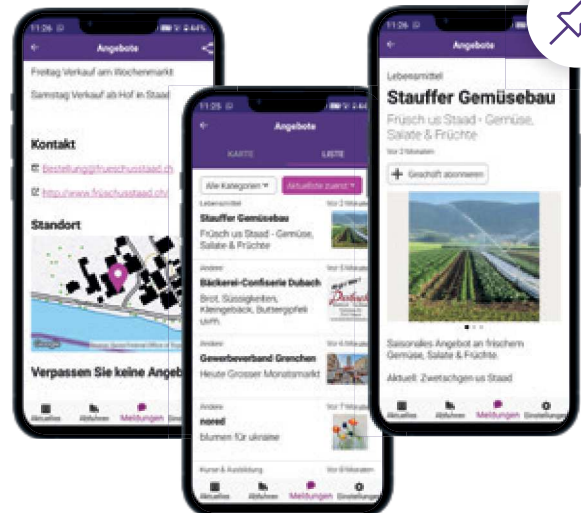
11:26 | 44%

Angebote

Freitag Verkauf am Wochenmarkt

Samstag Verkauf ab Hof in Staad

Kontakt

Bestellung@frueschusstaad.ch

http://www.früschusstaad.ch

Standort

Verpassen Sie keine Angeb

Aktuelles | Abfuhren | Meldungen | Einstellungen

11:25 | 44%

Angebote

KARTE | LISTE

Alle Kategorien | Aktuellste zuerst

Lebensmittel | Vor 2 Minuten

Stauffer Gemüsebau

Früsch us Staad - Gemüse, Salate & Früchte

Andere | Vor 5 Minuten

Bäckerei-Confiserie Dubach

Brot, Süssigkeiten, Kleingebäck, Butterzpfeli usw.

Andere

Gewerbeverband Grenchen

Heute Grosser Monatsmarkt

Andere | Vor 7 Minuten

noeed

blumen für ukraine

Kurse & Ausbildung | Vor 9 Minuten

Aktuelles | Abfuhren | Meldungen | Einstellungen

11:26

Angebote

Lebensmittel

Stauffer Gemüsebau

Früsch us Staad - Gemüse, Salate & Früchte

Vor 2 Minuten

Geschäft abonnieren

Saisonales Angebot an frischem Gemüse, Salate & Früchte.

Aktuell: Zwetschgen us Staad

Aktuelles | Abfuhren | Meldungen | Einstellungen